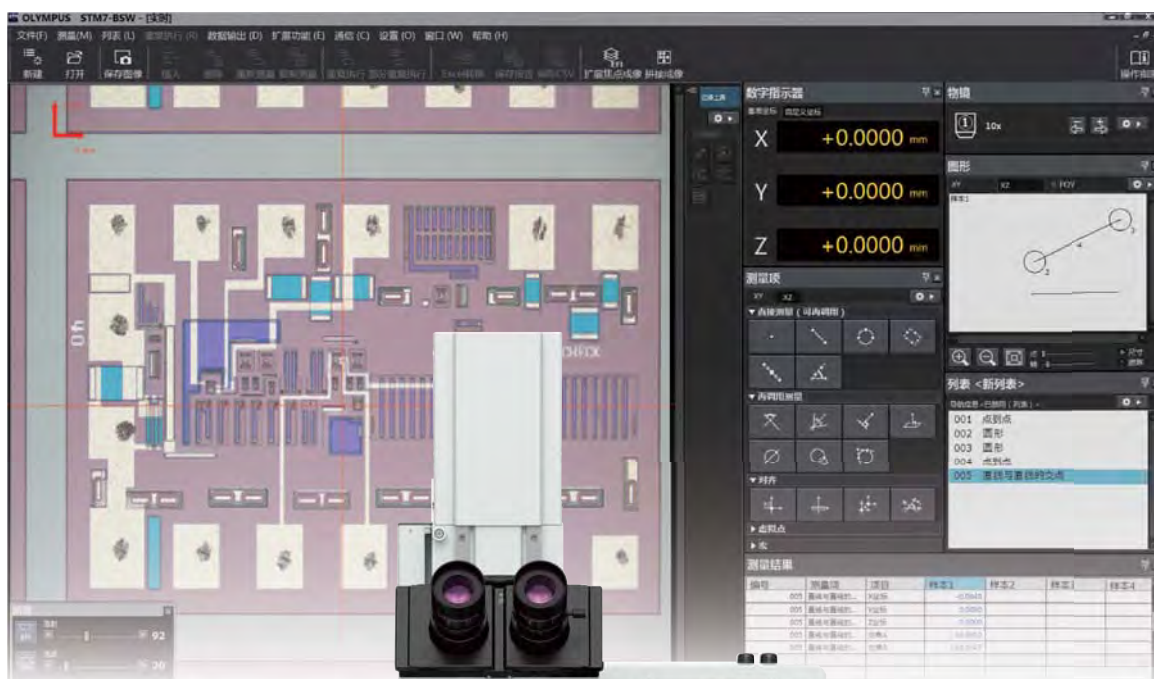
OLYMPUS STM7-BSW - [实时]

文件(F) 测量(M) 列表(L) 重新执行(R) 数据输出(D) 扩展功能(E) 通信(C) 设置(O) 窗口(W) 帮助(H)

新建 打开 保存图像 插入 删除 重新测量 重新测量 重复执行 部分重复执行 Excel转换 保存报告 保存CSV 扩展焦点成像 拼接成像 操作向导

数字指示器

X +0.0000 mm

Y +0.0000 mm

Z +0.0000 mm

物镜

10x

图形

XY XZ

测量项

XY XZ

▼直接测量（可再调用）

▼再调用测量

▼对齐

▶虚拟点

▶尖

列表 <新列表>

001 点到点
002 圆形
003 圆形
004 点到点
005 直线与直线的交点

测量结果

| 编号 | 测量项 | 项目 | 样本1 | 样本2 | 样本3 | 样本4 |
|---|---|---|---|---|---|---|
| 005 | 直线与直线的... | X坐标 | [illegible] | | | |
| 005 | 直线与直线的... | Y坐标 | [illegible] | | | |
| 005 | 直线与直线的... | Z坐标 | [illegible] | | | |
| 005 | 直线与直线的... | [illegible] | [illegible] | | | |
| 005 | 直线与直线的... | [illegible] | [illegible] | | | |

92

20

40